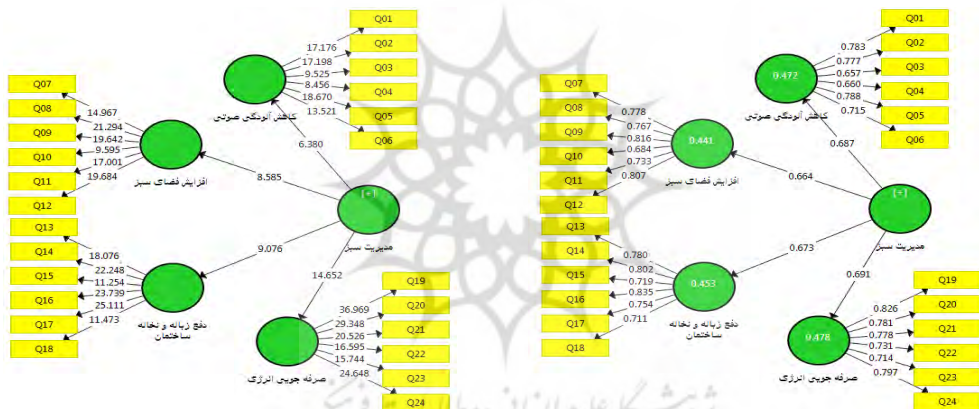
Q01
Q02
Q03
Q04
Q05
Q06
17.176
17.198
9.525
8.456
18.670
13.521
کاهش آلودگی صوتی
6.380
Q07
Q08
Q09
Q10
Q11
Q12
14.967
21.294
19.642
9.595
17.001
19.684
افزایش فضای سبز
8.585
[+]
مدیریت سبز
9.076
14.652
Q13
Q14
Q15
Q16
Q17
Q18
18.076
22.248
11.254
23.739
25.111
11.473
دفع زباله و نخاله ساختمان
Q19
Q20
Q21
Q22
Q23
Q24
36.969
29.348
20.526
16.595
15.744
24.648
صرفه جویی انرژی

Q01
Q02
Q03
Q04
Q05
Q06
0.472
0.783
0.777
0.657
0.660
0.788
0.715
کاهش آلودگی صوتی
0.687
Q07
Q08
Q09
Q10
Q11
Q12
0.441
0.778
0.767
0.816
0.684
0.733
0.807
افزایش فضای سبز
0.664
[+]
مدیریت سبز
0.673
0.691
Q13
Q14
Q15
Q16
Q17
Q18
0.453
0.780
0.802
0.719
0.835
0.754
0.711
دفع زباله و نخاله ساختمان
Q19
Q20
Q21
Q22
Q23
Q24
0.478
0.826
0.781
0.778
0.731
0.714
0.797
صرفه جویی انرژی